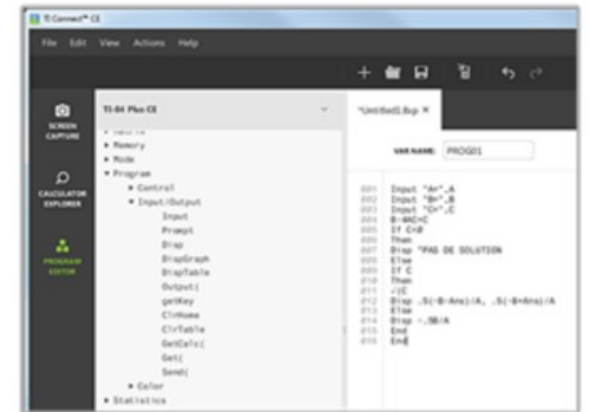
TI Connect™ CE

File Edit View Actions Help

SCREEN CAPTURE

CALCULATOR EXPLORER

PROGRAM EDITOR

TI-84 Plus CE

▸ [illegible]
▸ Memory
▸ Mode
▾ Program
▸ Control
▾ Input/Output
Input
Prompt
Disp
DispGraph
DispTable
Output(
getKey
ClrHome
ClrTable
GetCalc(
Get(
Send(
▸ Color
▸ Statistics

*Untitled1.8xp ×

VAR NAME: PROG01

001 Input "A=",A
002 Input "B=",B
003 Input "C=",C
004 B-4AC→C
005 If C<0
006 Then
007 Disp "PAS DE SOLUTION
008 Else
009 If C
010 Then
011 √(C
012 Disp .5(-B-Ans)/A, .5(-B+Ans)/A
013 Else
014 Disp -.5B/A
015 End
016 End